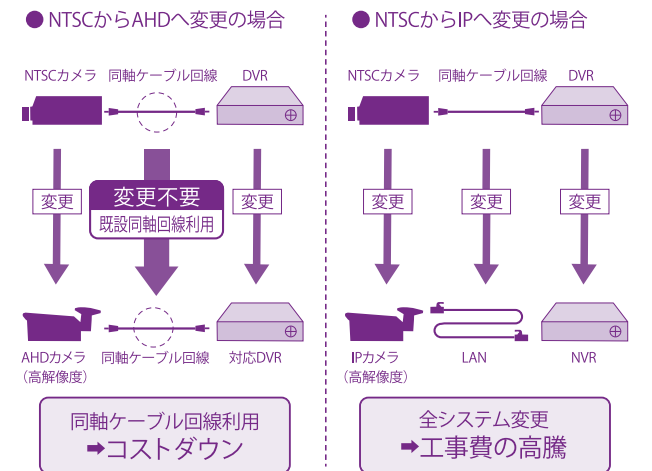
● NTSCからAHDへ変更の場合

NTSCカメラ 同軸ケーブル回線 DVR

変更 変更不要 既設同軸回線利用 変更

AHDカメラ (高解像度) 同軸ケーブル回線 対応DVR

同軸ケーブル回線利用 ➡コストダウン

● NTSCからIPへ変更の場合

NTSCカメラ 同軸ケーブル回線 DVR

変更 変更 変更

IPカメラ (高解像度) LAN NVR

全システム変更 ➡工事費の高騰